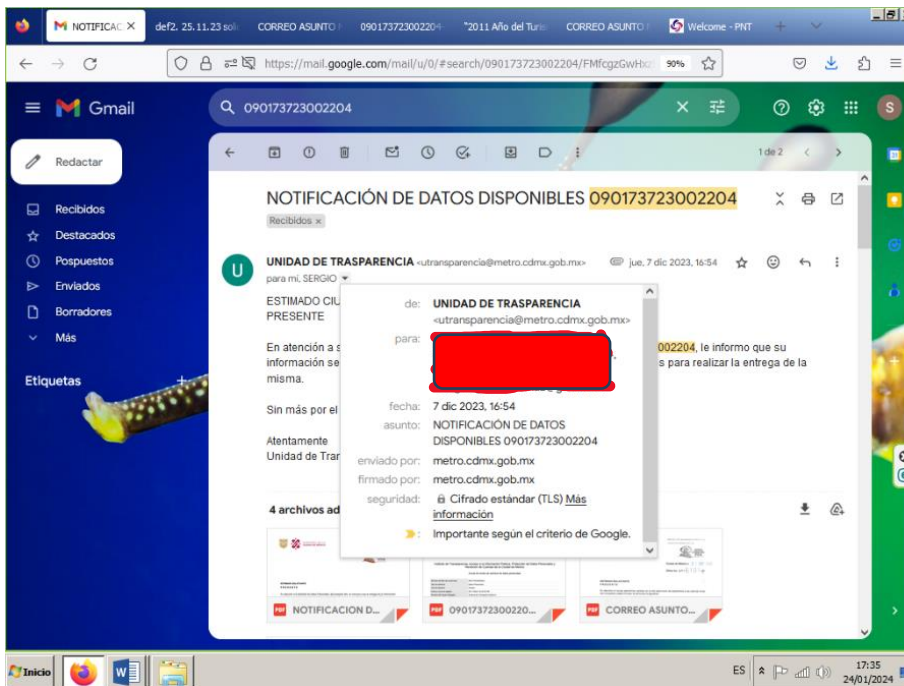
NOTIFICAC ✕ | def2. 25.11.23 sol | CORREO ASUNTO | 090173723002204 | "2011 Año del Turi | CORREO ASUNTO | Welcome - PNT

https://mail.google.com/mail/u/0/#search/090173723002204/FMfcgzGwHx 90%

Gmail

090173723002204

Redactar

Recibidos
Destacados
Pospuestos
Enviados
Borradores
Más

Etiquetas

1 de 2

NOTIFICACIÓN DE DATOS DISPONIBLES 090173723002204

Recibidos ×

UNIDAD DE TRASPARENCIA <utransparencia@metro.cdmx.gob.mx> jue, 7 dic 2023, 16:54
para mí, SERGIO

ESTIMADO CIU
PRESENTE

En atención a s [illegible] 002204, le informo que su información se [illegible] s para realizar la entrega de la misma.

Sin más por el

Atentamente
Unidad de Tran

de: UNIDAD DE TRASPARENCIA <utransparencia@metro.cdmx.gob.mx>
para: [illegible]
fecha: 7 dic 2023, 16:54
asunto: NOTIFICACIÓN DE DATOS DISPONIBLES 090173723002204
enviado por: metro.cdmx.gob.mx
firmado por: metro.cdmx.gob.mx
seguridad: Cifrado estándar (TLS) Más información
Importante según el criterio de Google.

4 archivos ad

NOTIFICACION D...
090173723002 20...
CORREO ASUNTO...

Inicio

ES 17:35 24/01/2024